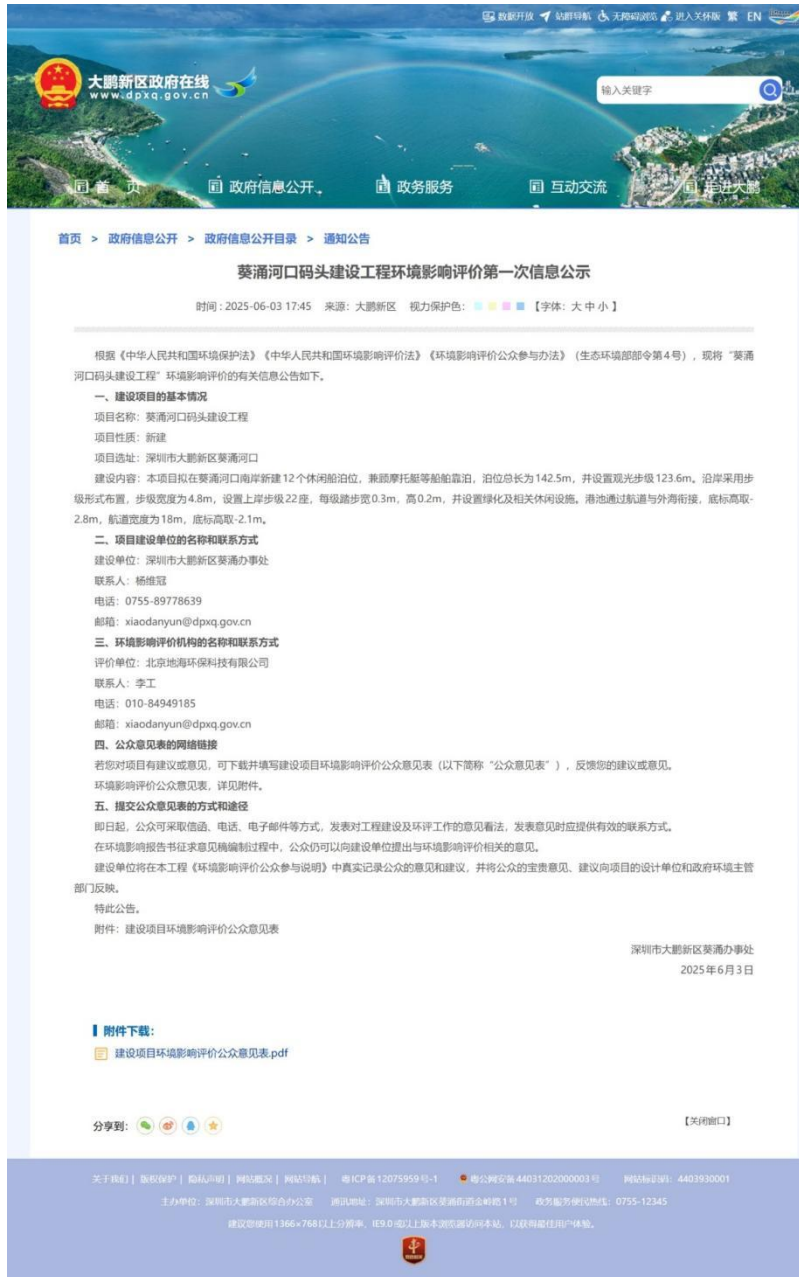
数据开放 站群导航 无障碍浏览 进入关怀版 繁 EN

大鹏新区政府在线
www.dpxq.gov.cn

输入关键字

首页 政府信息公开 政务服务 互动交流 走进大鹏

首页 > 政府信息公开 > 政府信息公开目录 > 通知公告

葵涌河口码头建设工程环境影响评价第一次信息公示

时间：2025-06-03 17:45 来源：大鹏新区 视力保护色： 【字体：大 中 小】

根据《中华人民共和国环境保护法》《中华人民共和国环境影响评价法》《环境影响评价公众参与办法》（生态环境部部令第4号），现将“葵涌河口码头建设工程”环境影响评价的有关信息公告如下。

一、建设项目的基本情况

项目名称：葵涌河口码头建设工程

项目性质：新建

项目选址：深圳市大鹏新区葵涌河口

建设内容：本项目拟在葵涌河口南岸新建12个休闲船泊位，兼顾摩托艇等船舶靠泊，泊位总长为142.5m，并设置观光步级123.6m。沿岸采用步级形式布置，步级宽度为4.8m，设置上岸步级22座，每级踏步宽0.3m，高0.2m，并设置绿化及相关休闲设施。港池通过航道与外海衔接，底标高取-2.8m，航道宽度为18m，底标高取-2.1m。

二、项目建设单位的名称和联系方式

建设单位：深圳市大鹏新区葵涌办事处

联系人：杨维冠

电话：0755-89778639

邮箱：xiaodanyun@dpxq.gov.cn

三、环境影响评价机构的名称和联系方式

评价单位：北京地海环保科技有限公司

联系人：李工

电话：010-84949185

邮箱：xiaodanyun@dpxq.gov.cn

四、公众意见表的网络链接

若您对项目有建议或意见，可下载并填写建设项目环境影响评价公众意见表（以下简称“公众意见表”），反馈您的建议或意见。

环境影响评价公众意见表，详见附件。

五、提交公众意见表的方式和途径

即日起，公众可采取信函、电话、电子邮件等方式，发表对工程建设及环评工作的意见看法，发表意见时应提供有效的联系方式。

在环境影响报告书征求意见稿编制过程中，公众仍可以向建设单位提出与环境影响评价相关的意见。

建设单位将在本工程《环境影响评价公众参与说明》中真实记录公众的意见和建议，并将公众的宝贵意见、建议向项目的设计单位和政府环境主管部门反映。

特此公告。

附件：建设项目环境影响评价公众意见表

深圳市大鹏新区葵涌办事处
2025年6月3日

附件下载：

建设项目环境影响评价公众意见表.pdf

分享到：

【关闭窗口】

关于我们 | 版权保护 | 隐私声明 | 网站概况 | 网站导航 | 粤ICP备12075959号-1 粤公网安备44031202000003号 网站标识码：4403930001

主办单位：深圳市大鹏新区综合办公室 通讯地址：深圳市大鹏新区葵涌街道金岭路1号 政务服务便民热线：0755-12345

建议您使用1366×768以上分辨率、IE9.0或以上版本浏览器访问本站，以获得最佳用户体验。